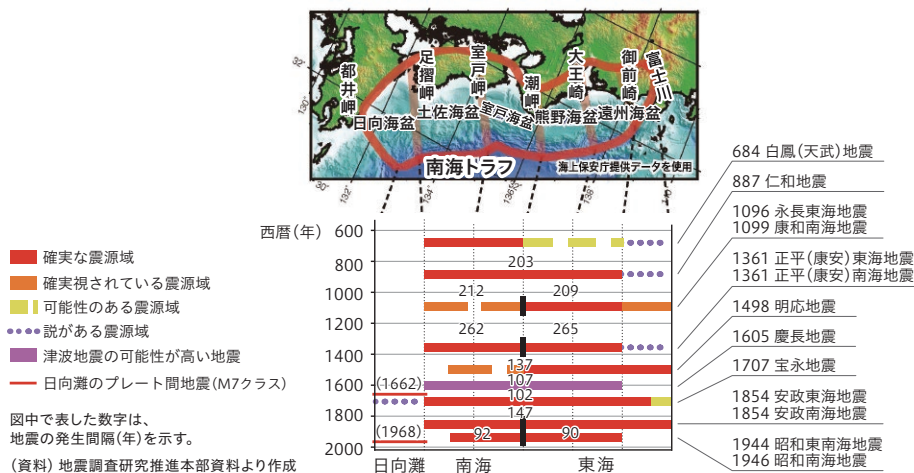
都井岬
足摺岬
室戸岬
潮岬
大王崎
御前崎
富士川
日向海盆
土佐海盆
室戸海盆
熊野海盆
遠州海盆
南海トラフ
海上保安庁提供データを使用
130°
132°
134°
136°
138°
32°
30°

西暦（年）
600
800
1000
1200
1400
1600
1800
2000

203
212
209
262
265
137
107
102
147
(1662)
(1968)
92
90

日向灘
南海
東海

確実な震源域
確実視されている震源域
可能性のある震源域
説がある震源域
津波地震の可能性が高い地震
日向灘のプレート間地震（M7クラス）

図中で表した数字は、地震の発生間隔（年）を示す。

（資料）地震調査研究推進本部資料より作成

684 白鳳（天武）地震
887 仁和地震
1096 永長東海地震
1099 康和南海地震
1361 正平（康安）東海地震
1361 正平（康安）南海地震
1498 明応地震
1605 慶長地震
1707 宝永地震
1854 安政東海地震
1854 安政南海地震
1944 昭和東南海地震
1946 昭和南海地震